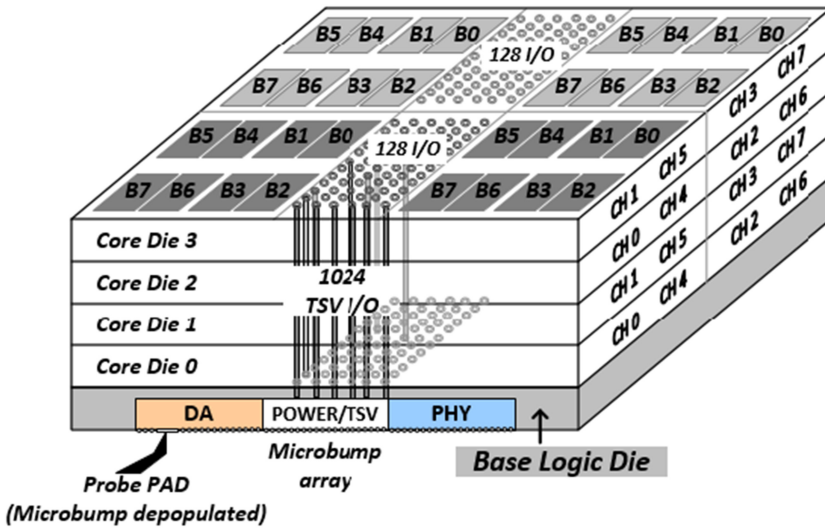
B5 B4 B1 B0 128 I/O B5 B4 B1 B0
B7 B6 B3 B2 B7 B6 B3 B2
B5 B4 B1 B0 128 I/O B5 B4 B1 B0
B7 B6 B3 B2 B7 B6 B3 B2

CH3 CH7
CH2 CH6
CH3 CH7
CH2 CH6
CH1 CH5
CH0 CH4
CH1 CH5
CH0 CH4

Core Die 3
Core Die 2
Core Die 1
Core Die 0

1024
TSV I/O

DA
POWER/TSV
PHY

Probe PAD
(Microbump depopulated)

Microbump
array

Base Logic Die